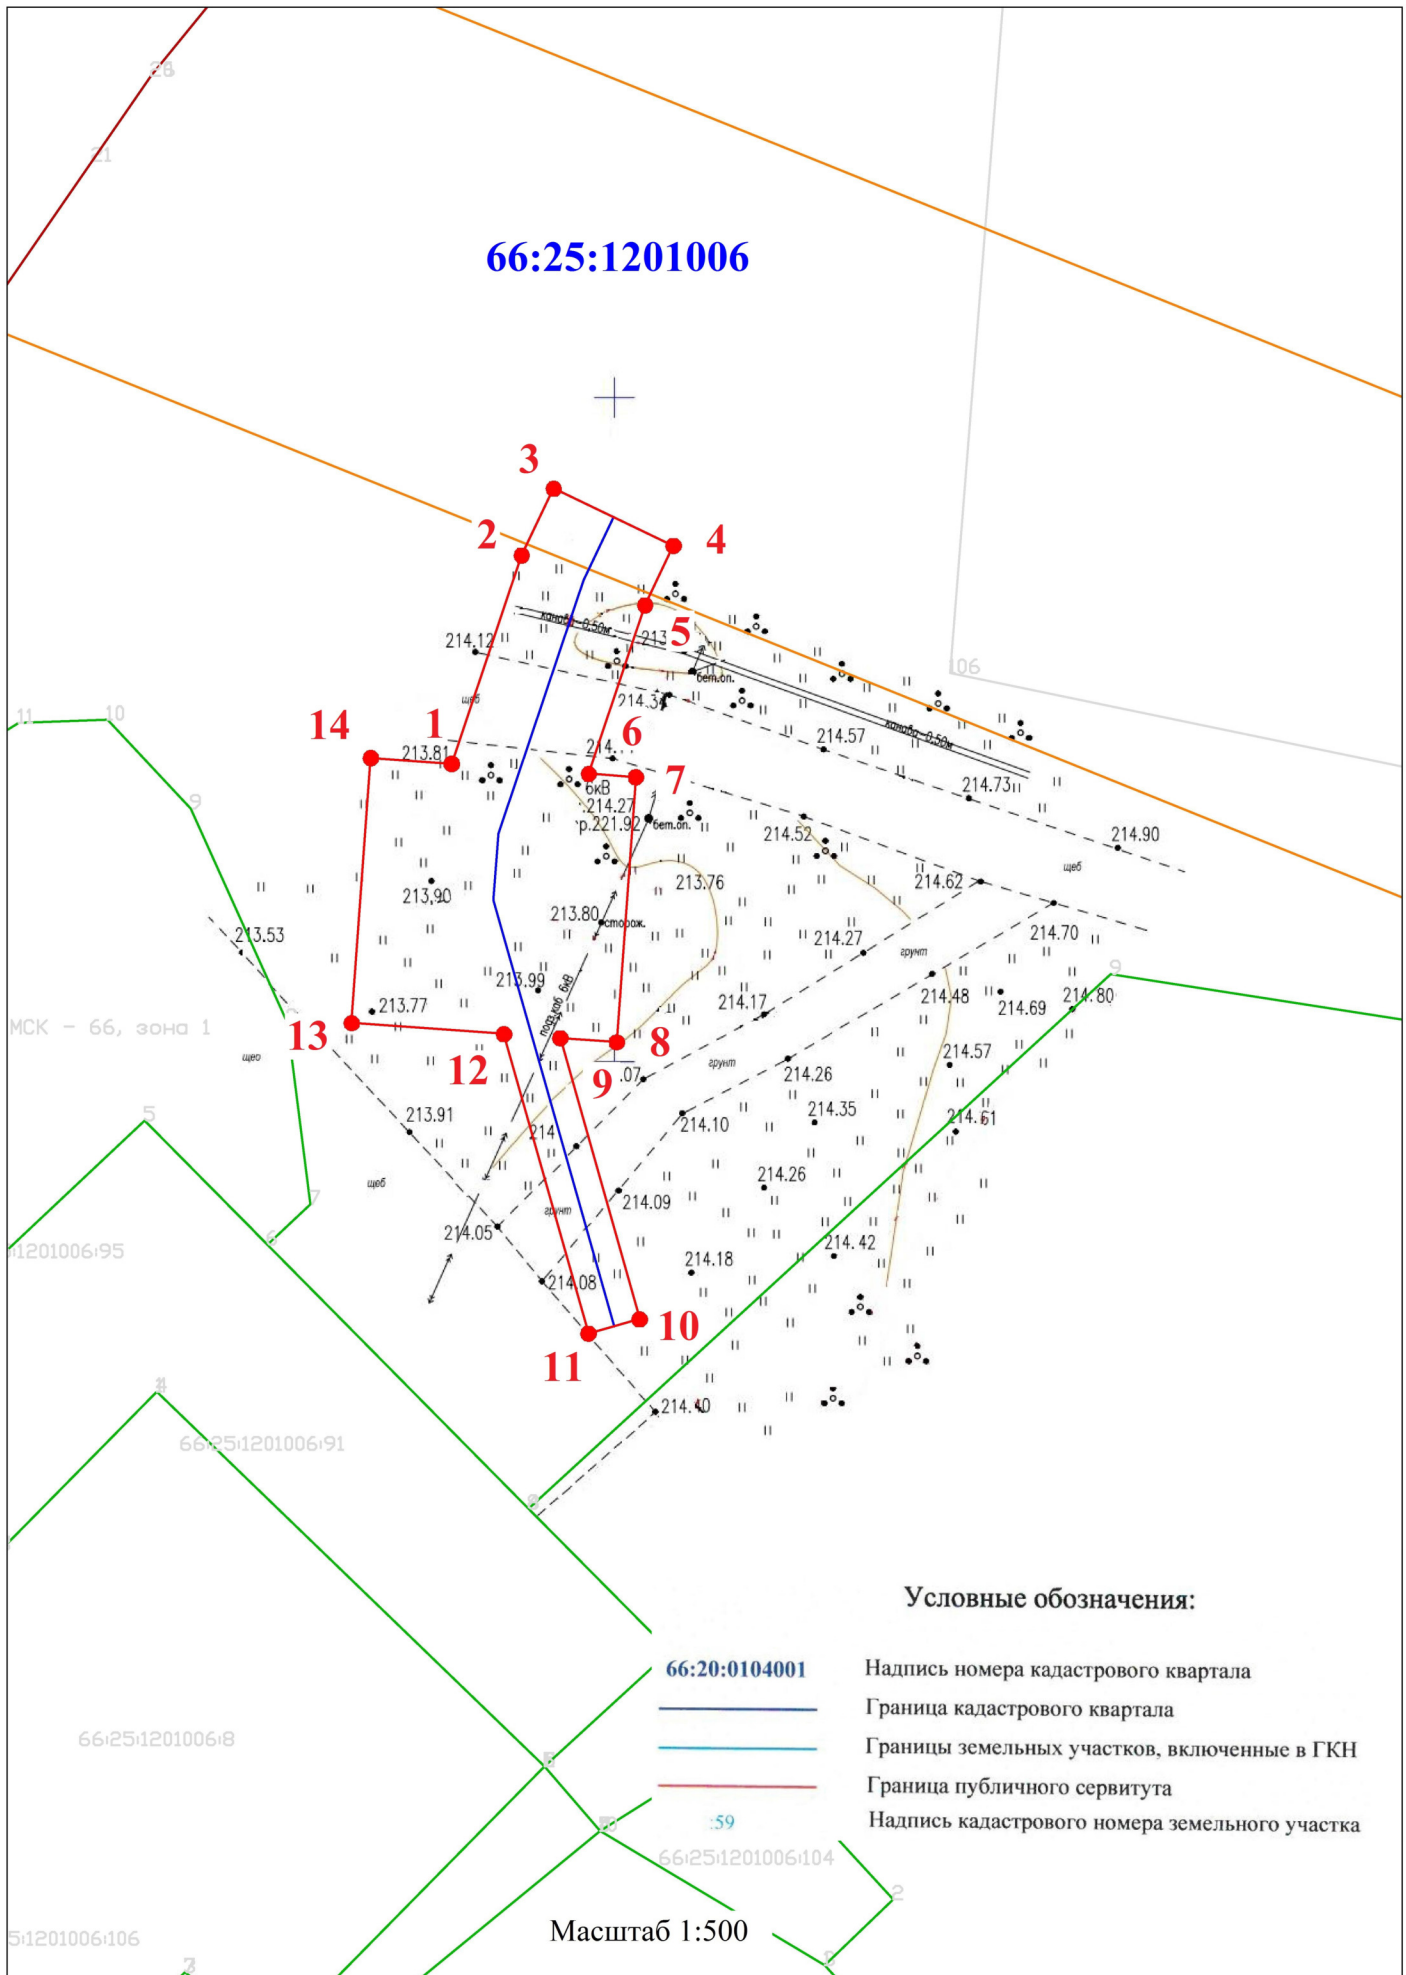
28
21
66:25:1201006
3
2
4
5
213
канав. 0.50м
214.12
бет.оп.
щеб
214.34
14
1
6
214.57
канав. 0.50м
213.81
214.
7
бкВ
214.27
р.221.92
бет.оп.
214.73
106
11
10
9
214.52
214.90
щеб
213.76
214.62
213.90
213.80
сторож.
214.27
214.70
213.53
грунт
213.99
подз.каб. 6кВ
214.17
214.48
214.69
214.80
9
МСК - 66, зона 1
213.77
13
12
8
щеб
9
.07
грунт
214.26
214.57
5
213.91
214.35
214.10
214.61
214
щеб
7
214.26
214.09
1201006:95
6
214.05
грунт
214.42
214.18
214.08
10
11
214.40
4
66:25:1201006:91
8
Условные обозначения:
66:20:0104001
Надпись номера кадастрового квартала
Граница кадастрового квартала
66:25:1201006:8
Границы земельных участков, включенные в ГКН
Граница публичного сервитута
5
:59
Надпись кадастрового номера земельного участка
10
66:25:1201006:104
2
5:1201006:106
Масштаб 1:500
3
8